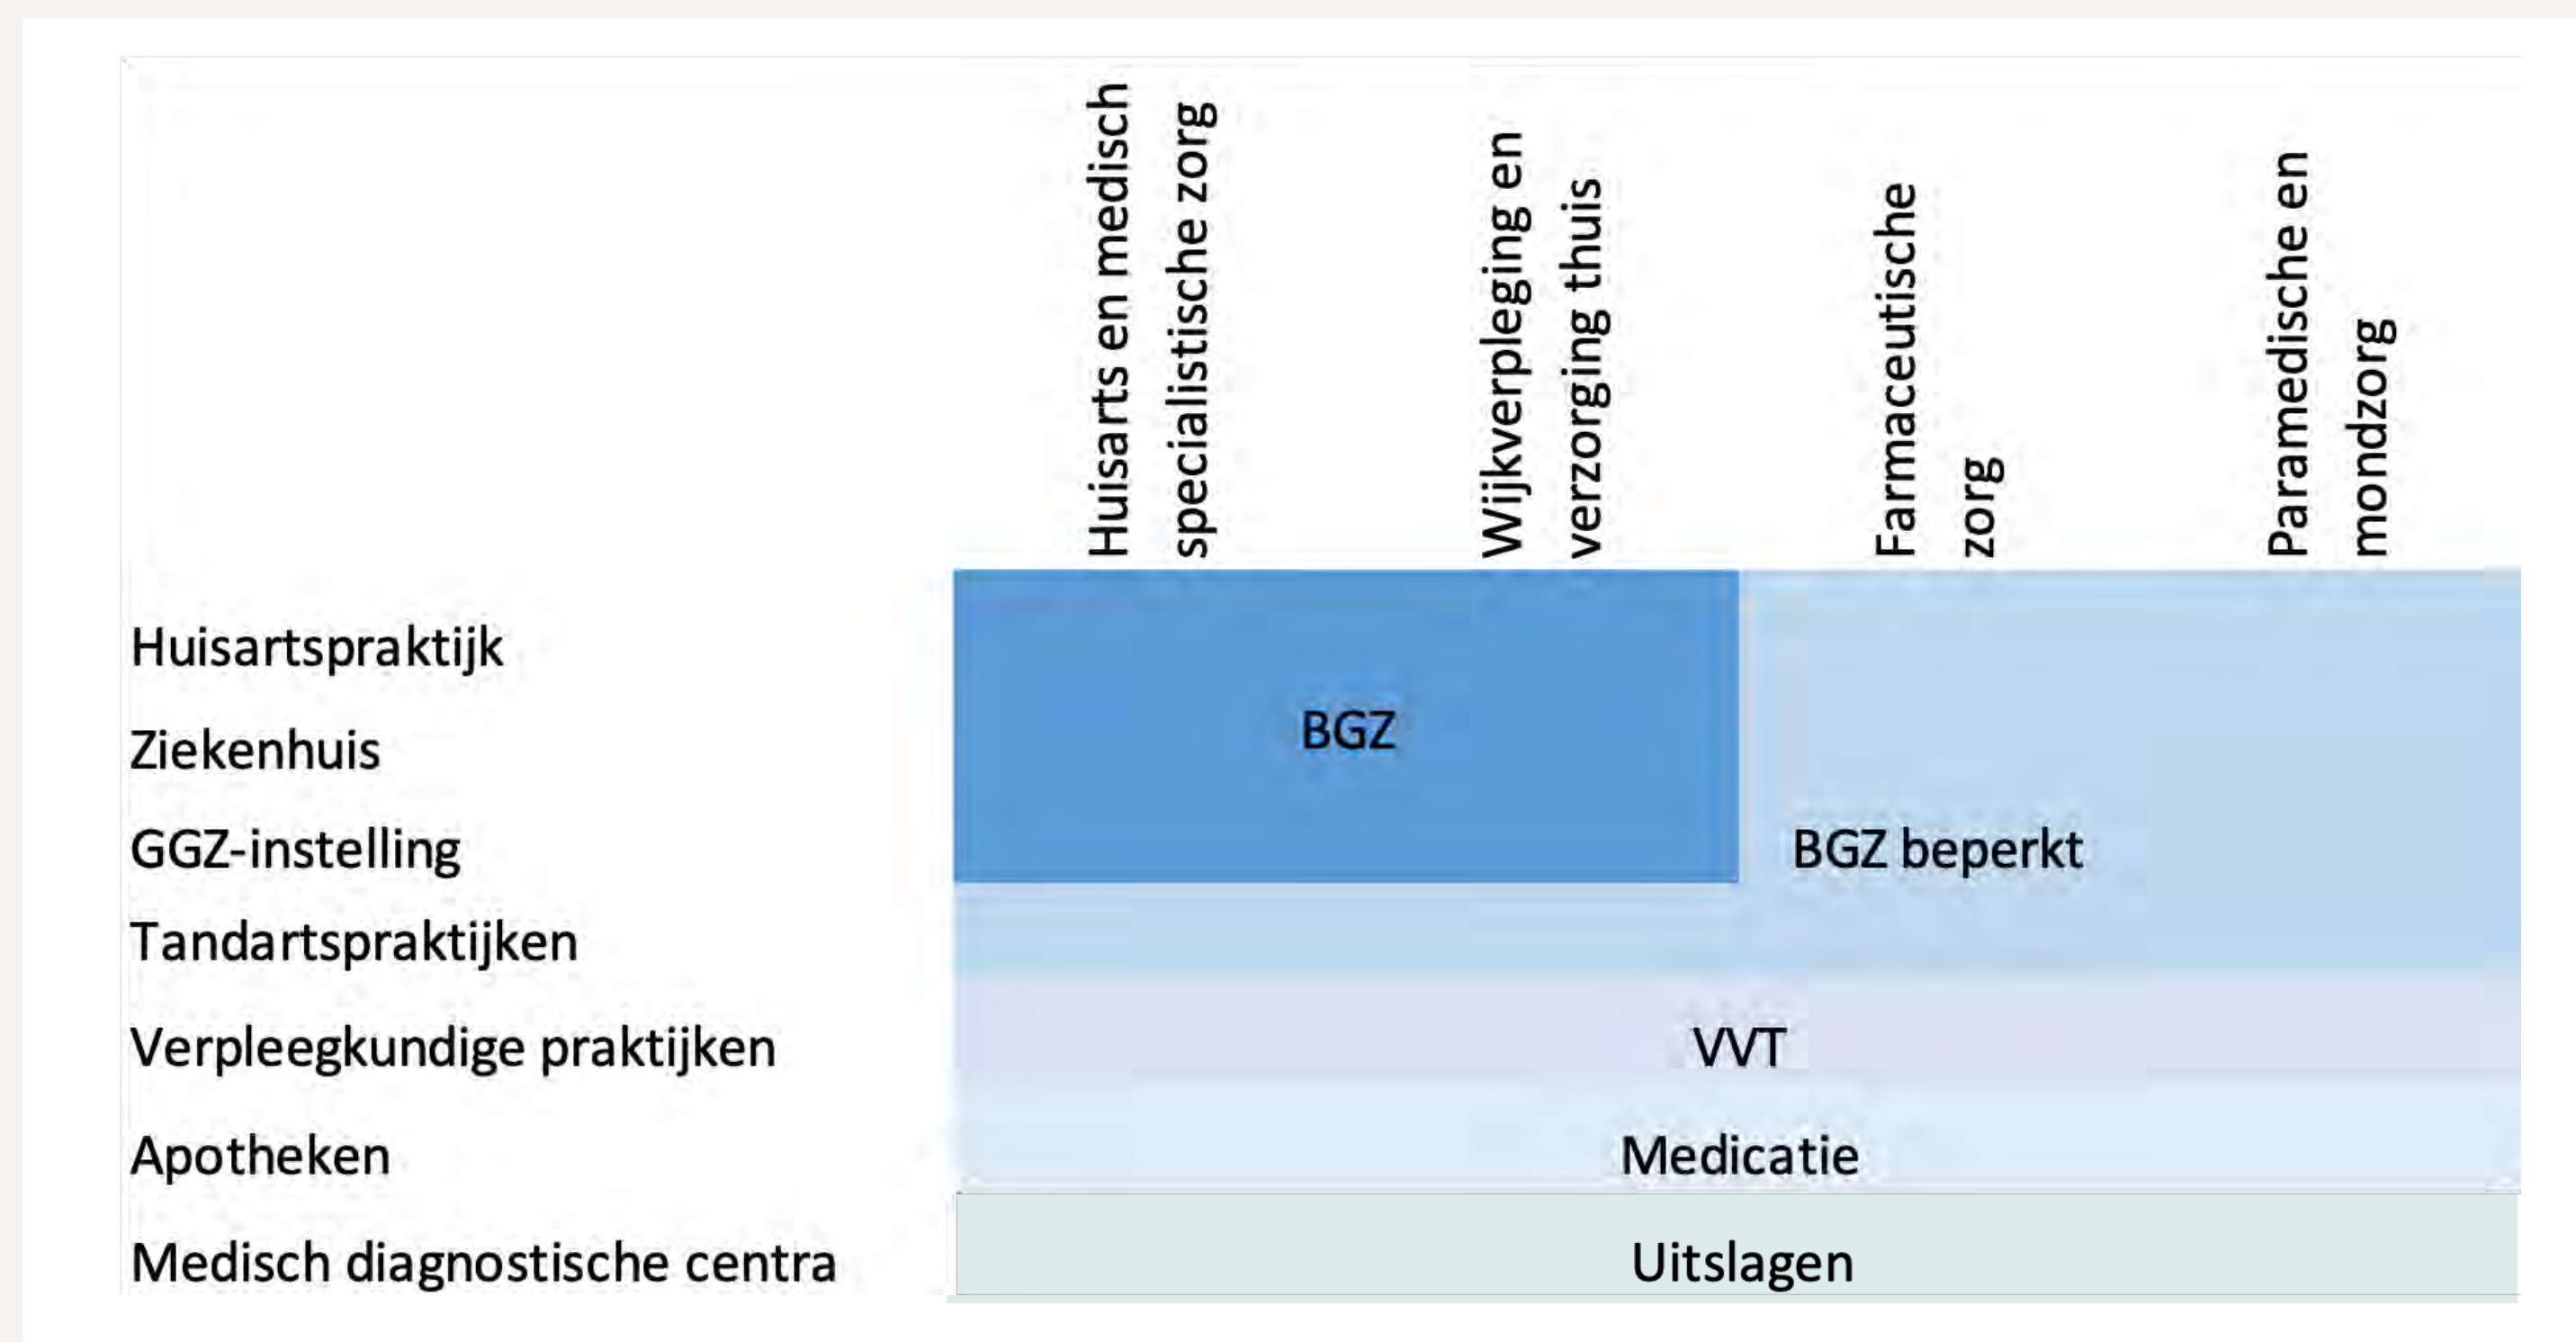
Huisarts en medisch specialistische zorg

Wijkverpleging en verzorging thuis

Farmaceutische zorg

Paramedische en mondzorg

Huisartspraktijk

Ziekenhuis

GGZ-instelling

Tandartspraktijken

Verpleegkundige praktijken

Apotheken

Medisch diagnostische centra

BGZ

BGZ beperkt

VVT

Medicatie

Uitslagen